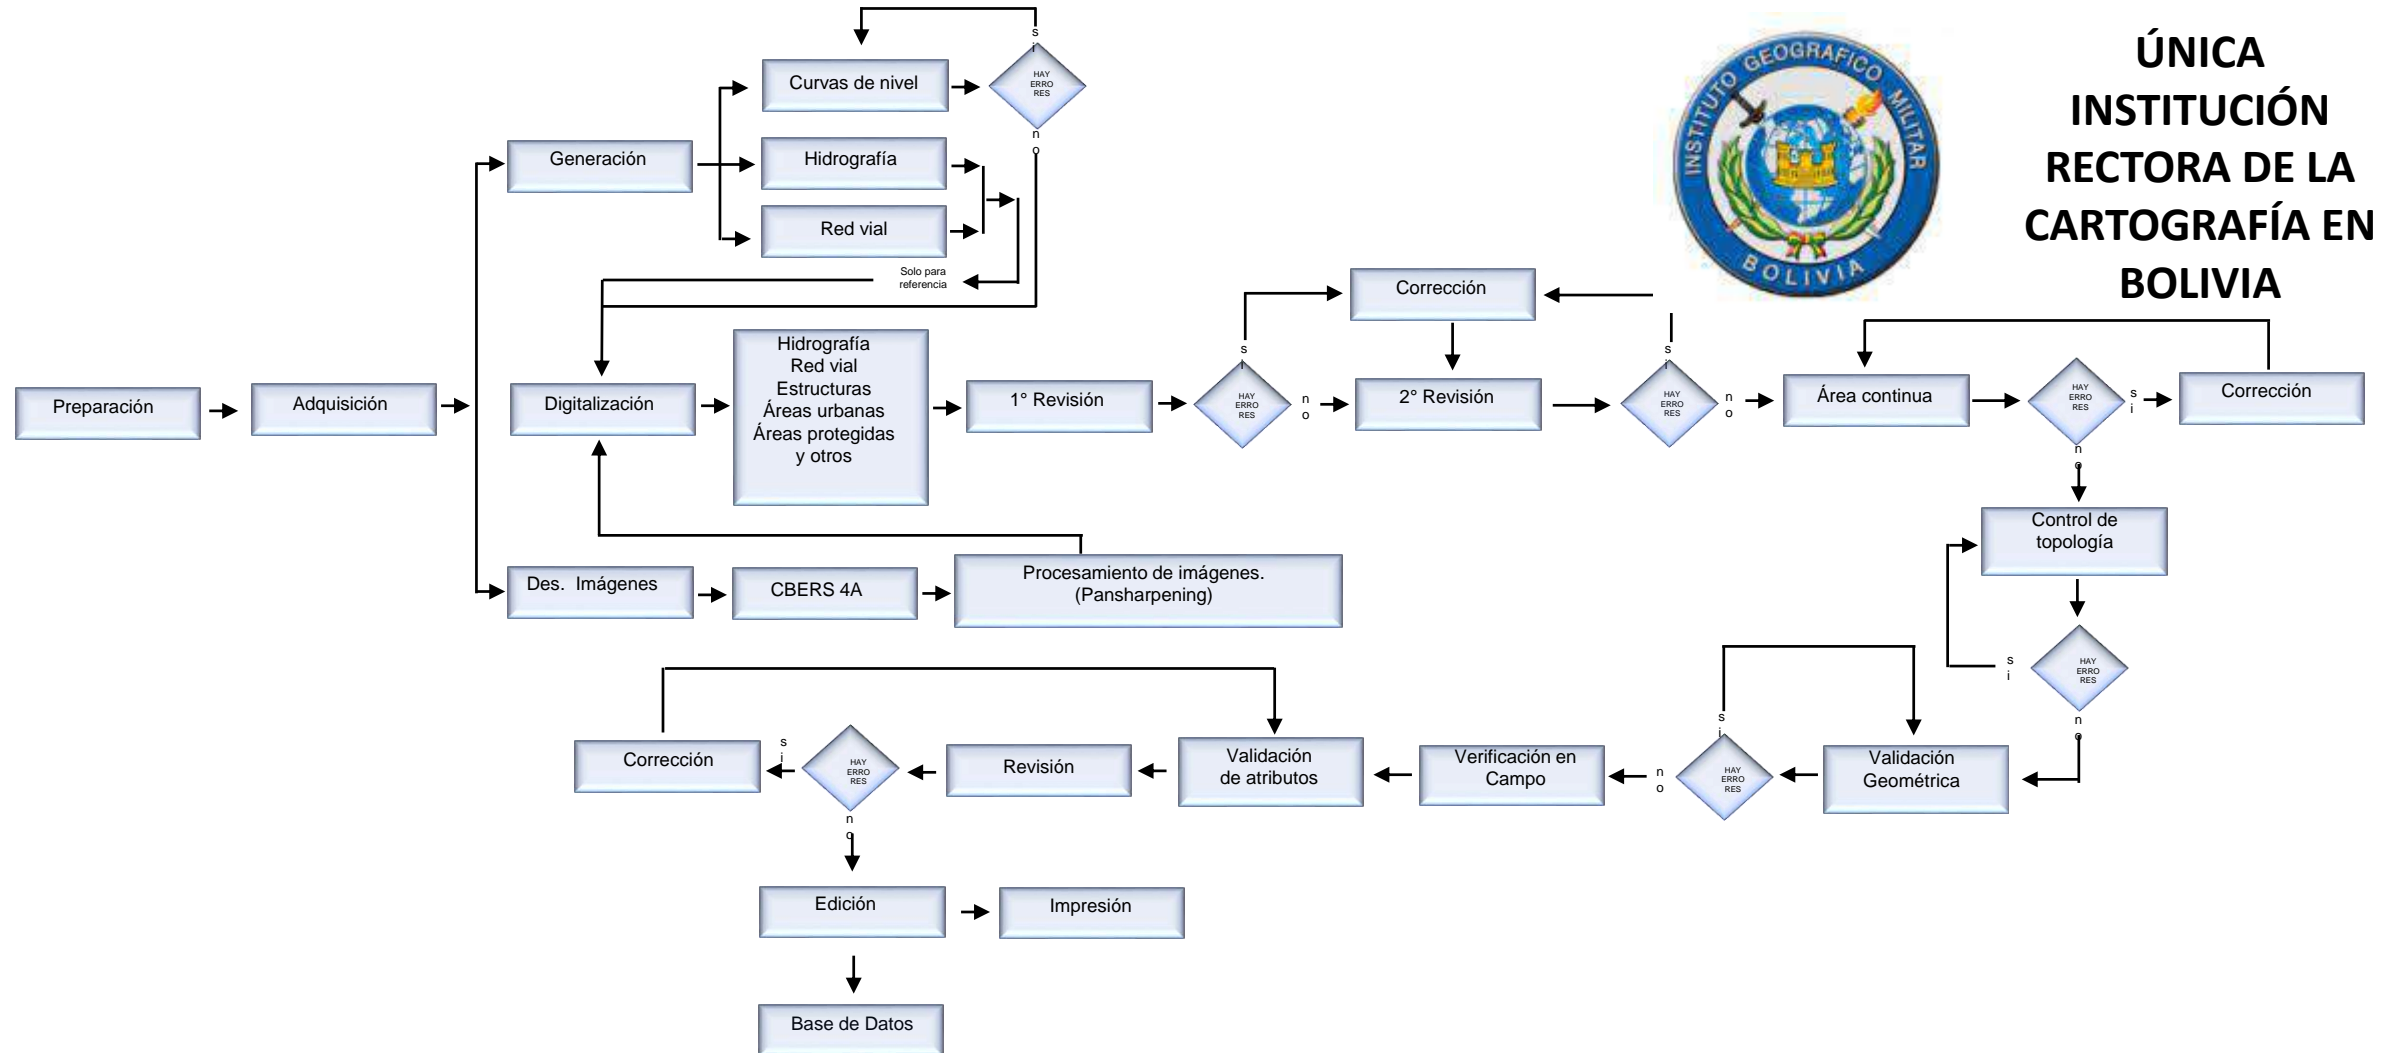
ÚNICA INSTITUCIÓN RECTORA DE LA CARTOGRAFÍA EN BOLIVIA

INSTITUTO GEOGRAFICO MILITAR
BOLIVIA

Curvas de nivel
HAY ERRORES
si
no
Generación
Hidrografía
Red vial
Solo para referencia

Preparación
Adquisición
Digitalización
Hidrografía
Red vial
Estructuras
Áreas urbanas
Áreas protegidas
y otros
1° Revisión
HAY ERRORES
si
no
Corrección
2° Revisión
HAY ERRORES
si
no
Área continua
HAY ERRORES
si
no
Corrección
Control de topología
HAY ERRORES
si
no

Des. Imágenes
CBERS 4A
Procesamiento de imágenes.
(Pansharpening)

Validación Geométrica
HAY ERRORES
si
no
Verificación en Campo
Validación de atributos
Revisión
HAY ERRORES
si
no
Corrección
Edición
Impresión
Base de Datos